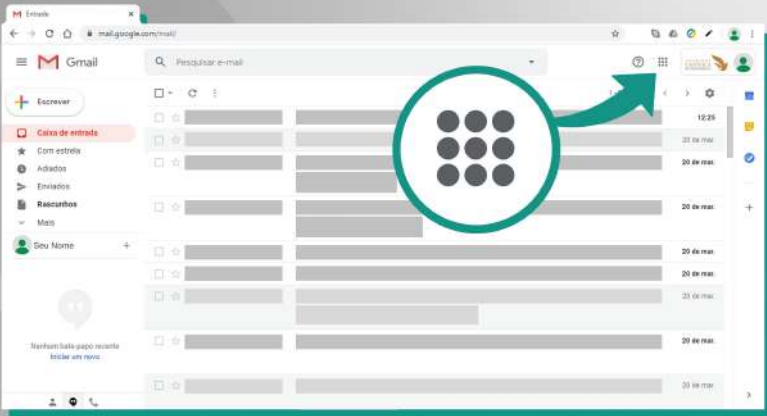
Entrada
mail.google.com/mail/
Gmail
Pesquisar e-mail
Escrever
Caixa de entrada
Com estrela
Adiados
Enviados
Rascunhos
Mais
Seu Nome
Nenhum bate-papo recente
Iniciar um novo
12:25
20 de mar.
20 de mar.
20 de mar.
20 de mar.
20 de mar.
20 de mar.
20 de mar.
20 de mar.
20 de mar.